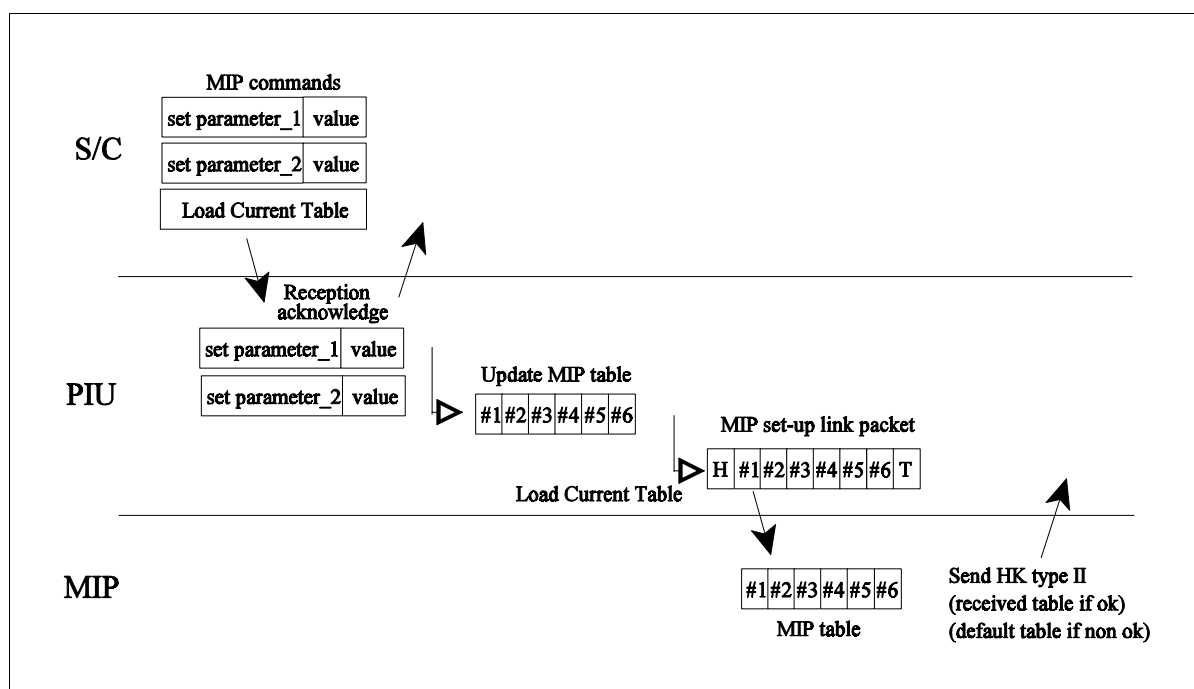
S/C

MIP commands

| set parameter_1 | value |
|---|---|
| set parameter_2 | value |

Load Current Table

Reception acknowledge

PIU

| set parameter_1 | value |
|---|---|
| set parameter_2 | value |

Update MIP table

| #1 | #2 | #3 | #4 | #5 | #6 |
|---|---|---|---|---|---|

MIP set-up link packet

| H | #1 | #2 | #3 | #4 | #5 | #6 | T |
|---|---|---|---|---|---|---|---|

Load Current Table

MIP

| #1 | #2 | #3 | #4 | #5 | #6 |
|---|---|---|---|---|---|

MIP table

Send HK type II
(received table if ok)
(default table if non ok)